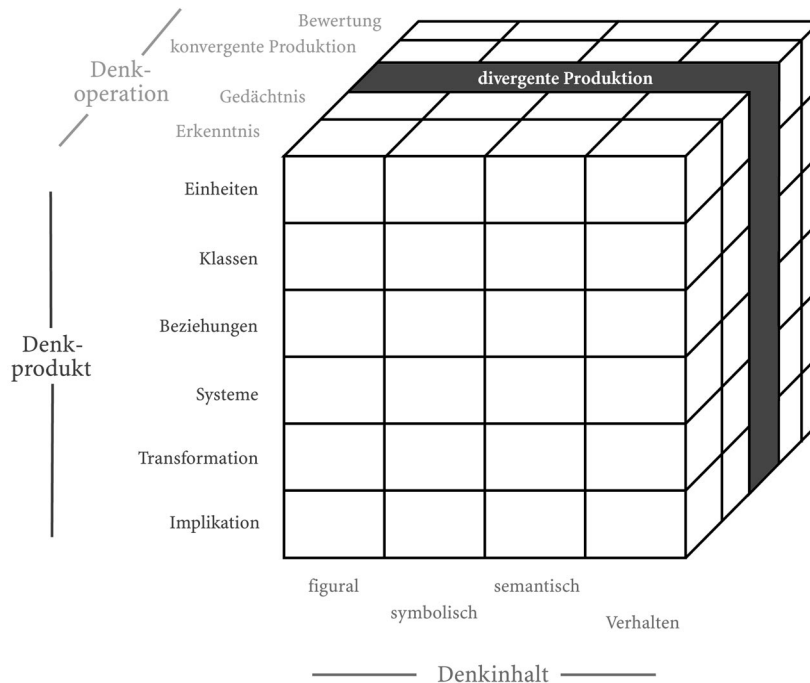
Denk-
operation

Bewertung
konvergente Produktion
divergente Produktion
Gedächtnis
Erkenntnis

Denk-
produkt

Einheiten
Klassen
Beziehungen
Systeme
Transformation
Implikation

figural
symbolisch
semantisch
Verhalten

Denkinhalt